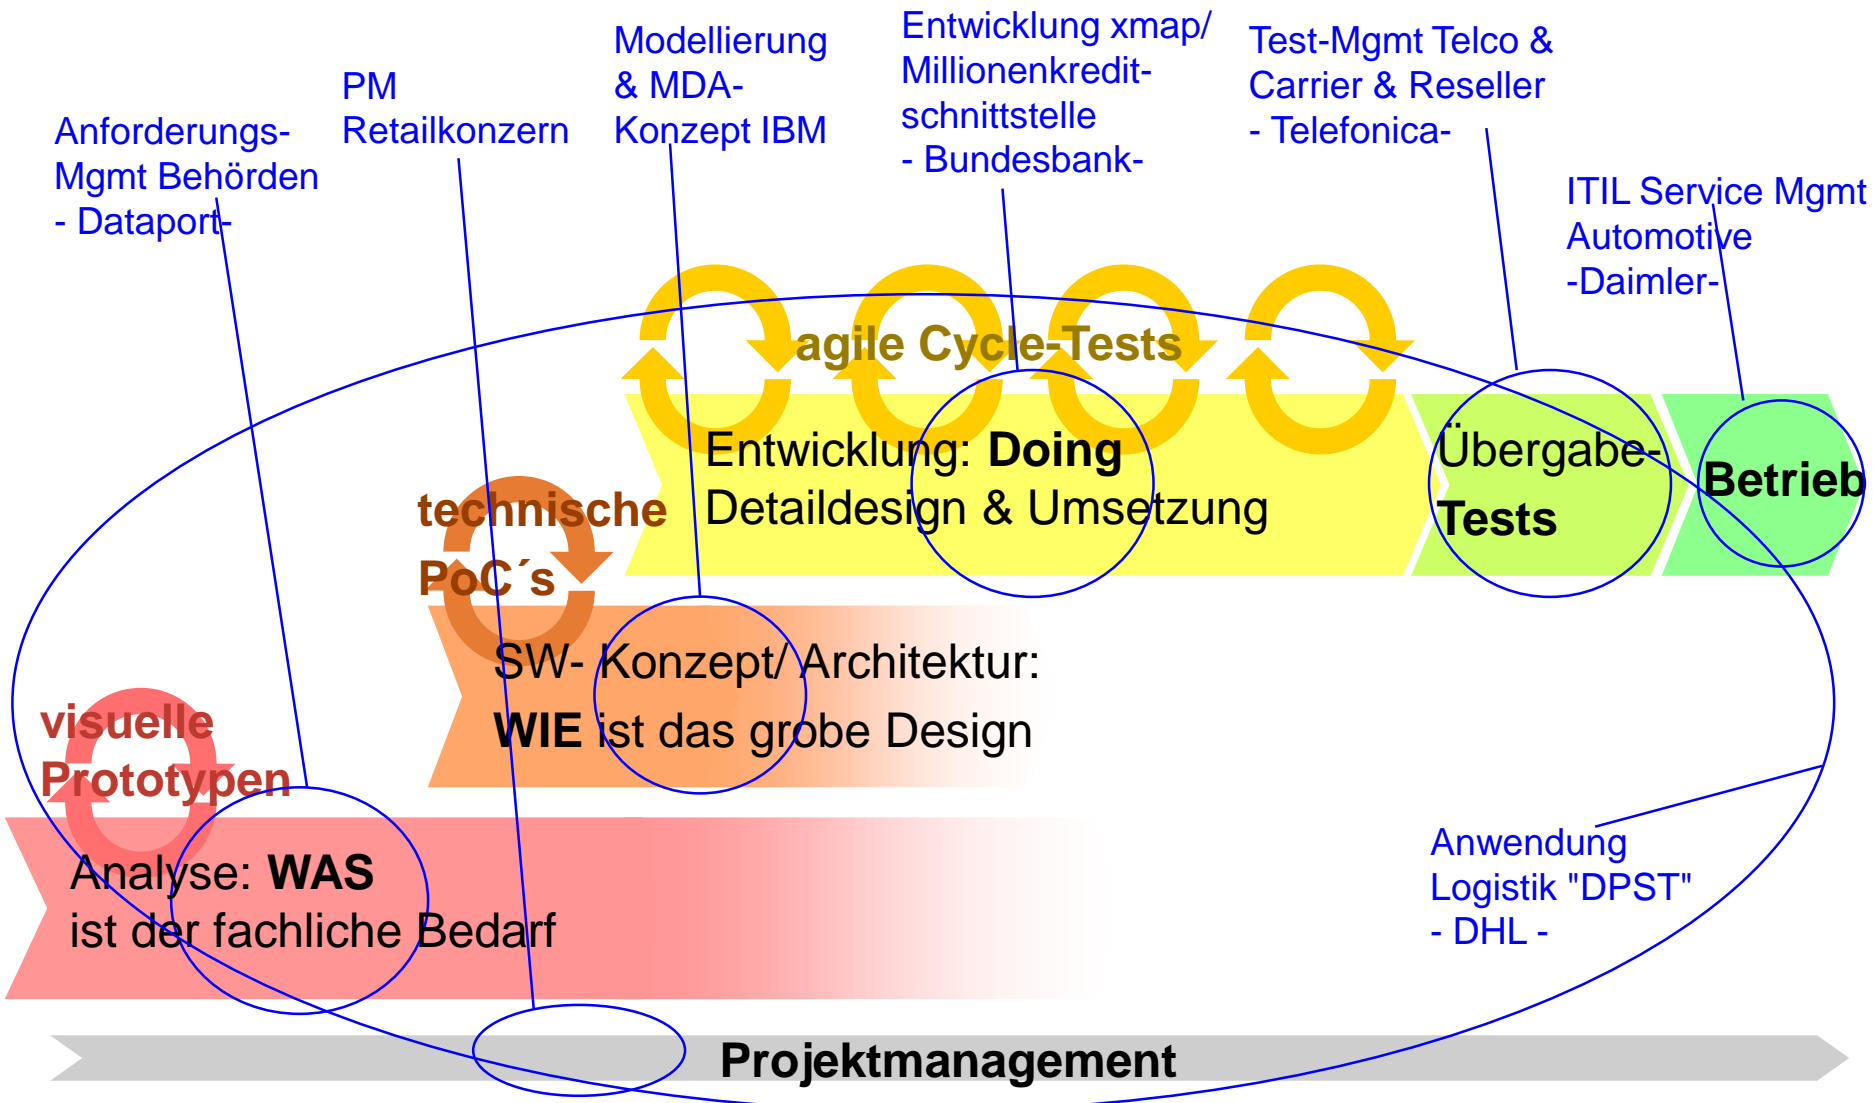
Anforderungs-Mgmt Behörden
- Dataport-

PM
Retailkonzern

Modellierung & MDA-Konzept IBM

Entwicklung xmap/ Millionenkredit-schnittstelle
- Bundesbank-

Test-Mgmt Telco & Carrier & Reseller
- Telefonica-

ITIL Service Mgmt Automotive
-Daimler-

agile Cycle-Tests

Entwicklung: **Doing**
Detaildesign & Umsetzung

Übergabe-
**Tests**

**Betrieb**

technische PoC´s

SW- Konzept/ Architektur:
**WIE** ist das grobe Design

visuelle Prototypen

Analyse: **WAS**
ist der fachliche Bedarf

Anwendung
Logistik "DPST"
- DHL -

**Projektmanagement**